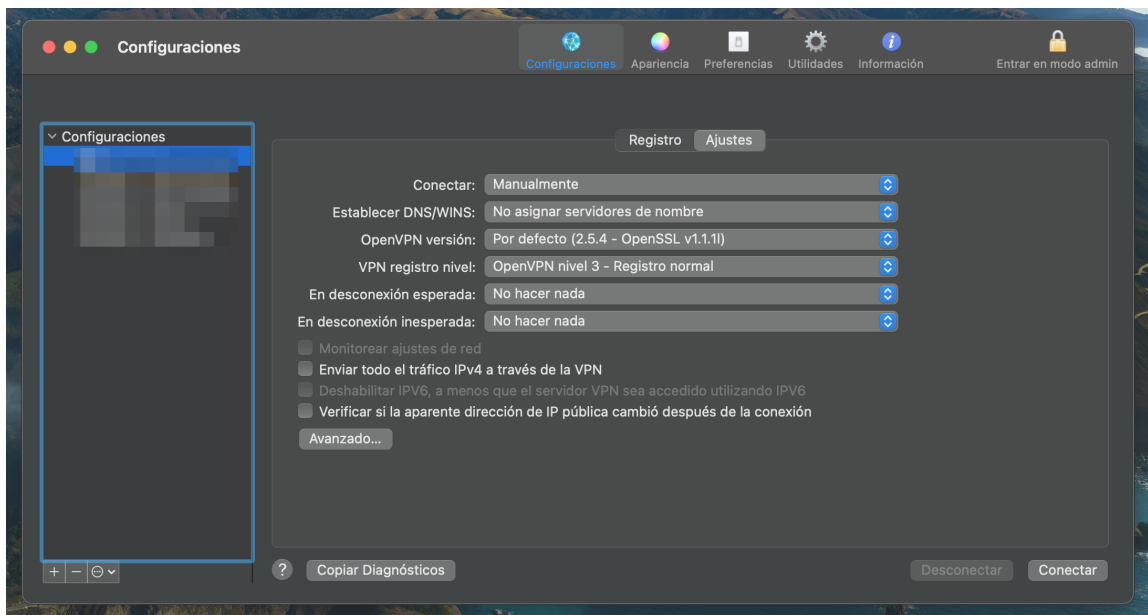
Configuraciones

Configuraciones Apariencia Preferencias Utilidades Información Entrar en modo admin

Configuraciones

Registro Ajustes

Conectar: Manualmente
Establecer DNS/WINS: No asignar servidores de nombre
OpenVPN versión: Por defecto (2.5.4 - OpenSSL v1.1.1l)
VPN registro nivel: OpenVPN nivel 3 - Registro normal
En desconexión esperada: No hacer nada
En desconexión inesperada: No hacer nada

Monitorear ajustes de red
Enviar todo el tráfico IPv4 a través de la VPN
Deshabilitar IPV6, a menos que el servidor VPN sea accedido utilizando IPV6
Verificar si la aparente dirección de IP pública cambió después de la conexión

Avanzado...

+ − ⊙

?

Copiar Diagnósticos

Desconectar

Conectar